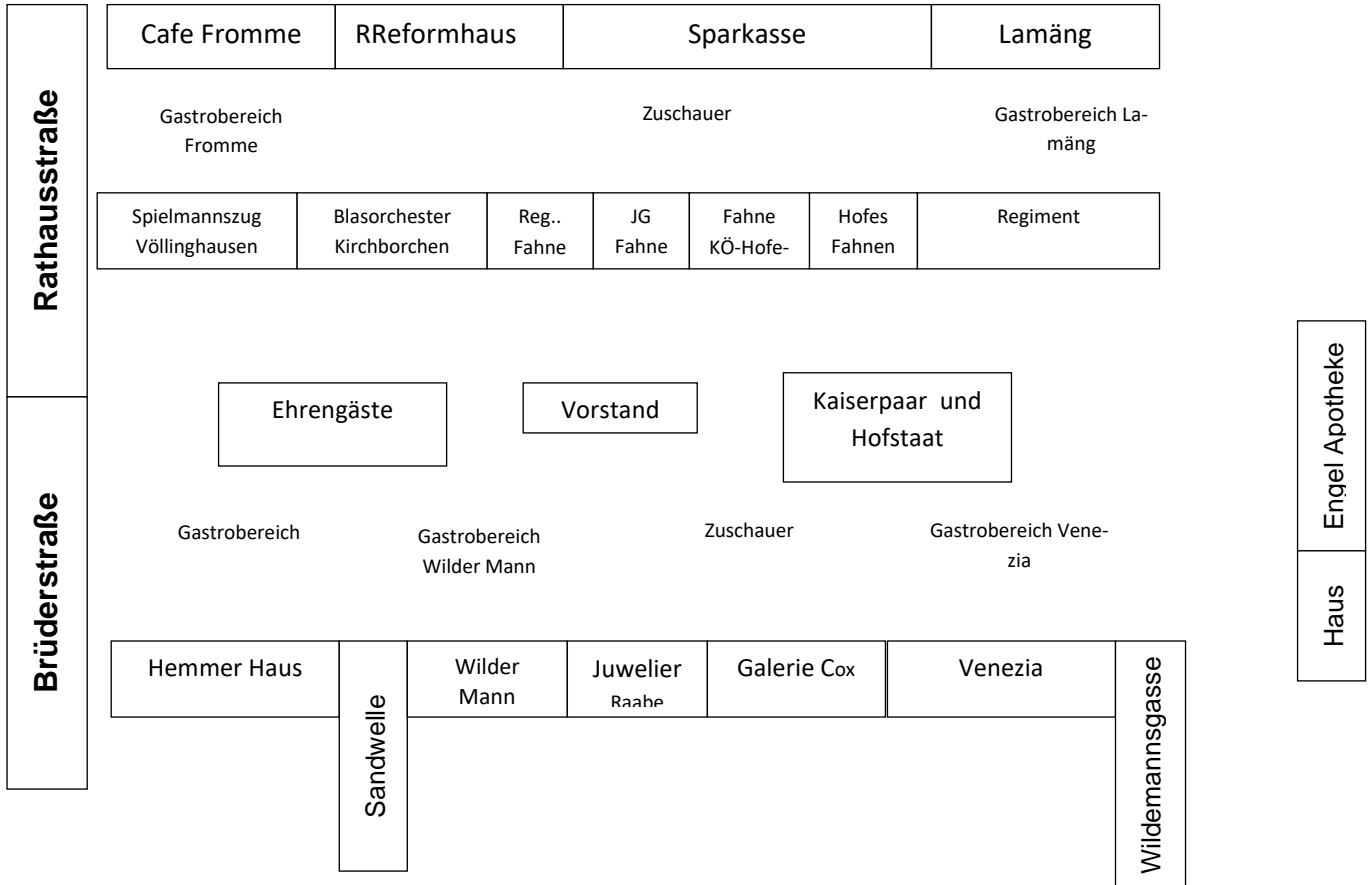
Rathausstraße

Cafe Fromme

RReformhaus

Sparkasse

Lamäng

Gastrobereich Fromme

Zuschauer

Gastrobereich Lamäng

Spielmannszug Völlinghausen

Blasorchester Kirchborchen

Reg.. Fahne

JG Fahne

Fahne KÖ-Hofe-

Hofes Fahnen

Regiment

Engel Apotheke

Haus

Brüderstraße

Ehrengäste

Vorstand

Kaiserpaar und Hofstaat

Gastrobereich

Gastrobereich Wilder Mann

Zuschauer

Gastrobereich Venezia

Hemmer Haus

Sandwelle

Wilder Mann

Juwelier Raabe

Galerie Cox

Venezia

Wildemannsgasse